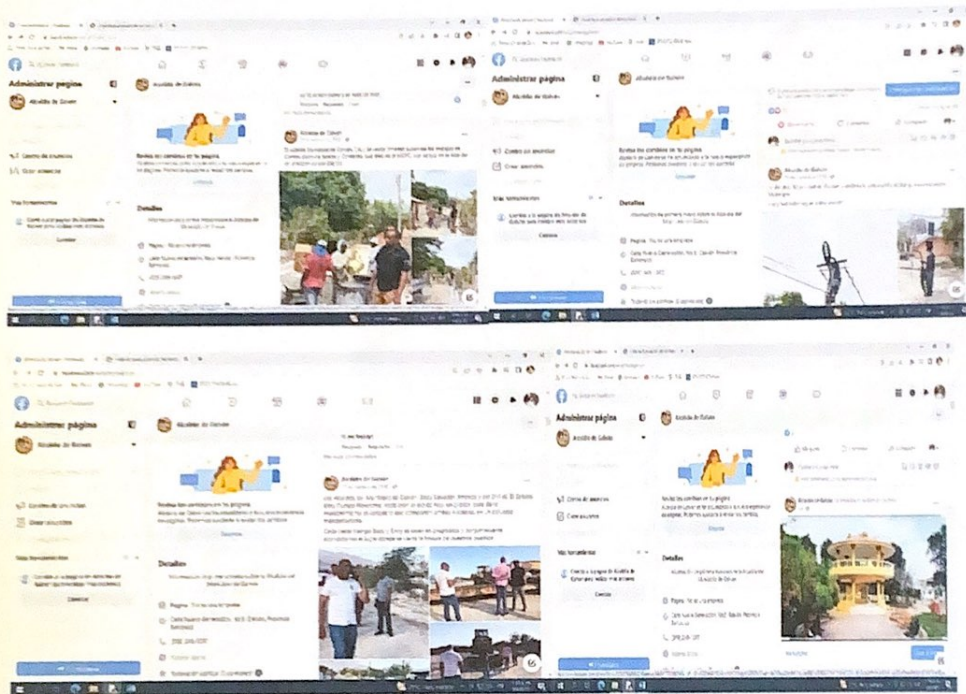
Administrar página

Alcaldía de Galván

Alcaldía de Galván

Revisa los cambios en tu página

Centro de anuncios

Crear anuncios

Detalles

Página · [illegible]

Calle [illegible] Galván, Provincia Baoruco

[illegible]

Administrar página

Alcaldía de Galván

Alcaldía de Galván

Revisa los cambios en tu página

Centro de anuncios

Crear anuncios

Detalles

Página · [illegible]

Calle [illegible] Galván, Provincia Baoruco

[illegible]

Alcaldía de Galván

Administrar página

Alcaldía de Galván

Alcaldía de Galván

Revisa los cambios en tu página

Centro de anuncios

Crear anuncios

Detalles

Página · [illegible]

Calle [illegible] Galván, Provincia Baoruco

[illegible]

Alcaldía de Galván

Administrar página

Alcaldía de Galván

Alcaldía de Galván

Revisa los cambios en tu página

Centro de anuncios

Crear anuncios

Detalles

Página · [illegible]

Calle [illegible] Galván, Provincia Baoruco

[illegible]

Alcaldía de Galván